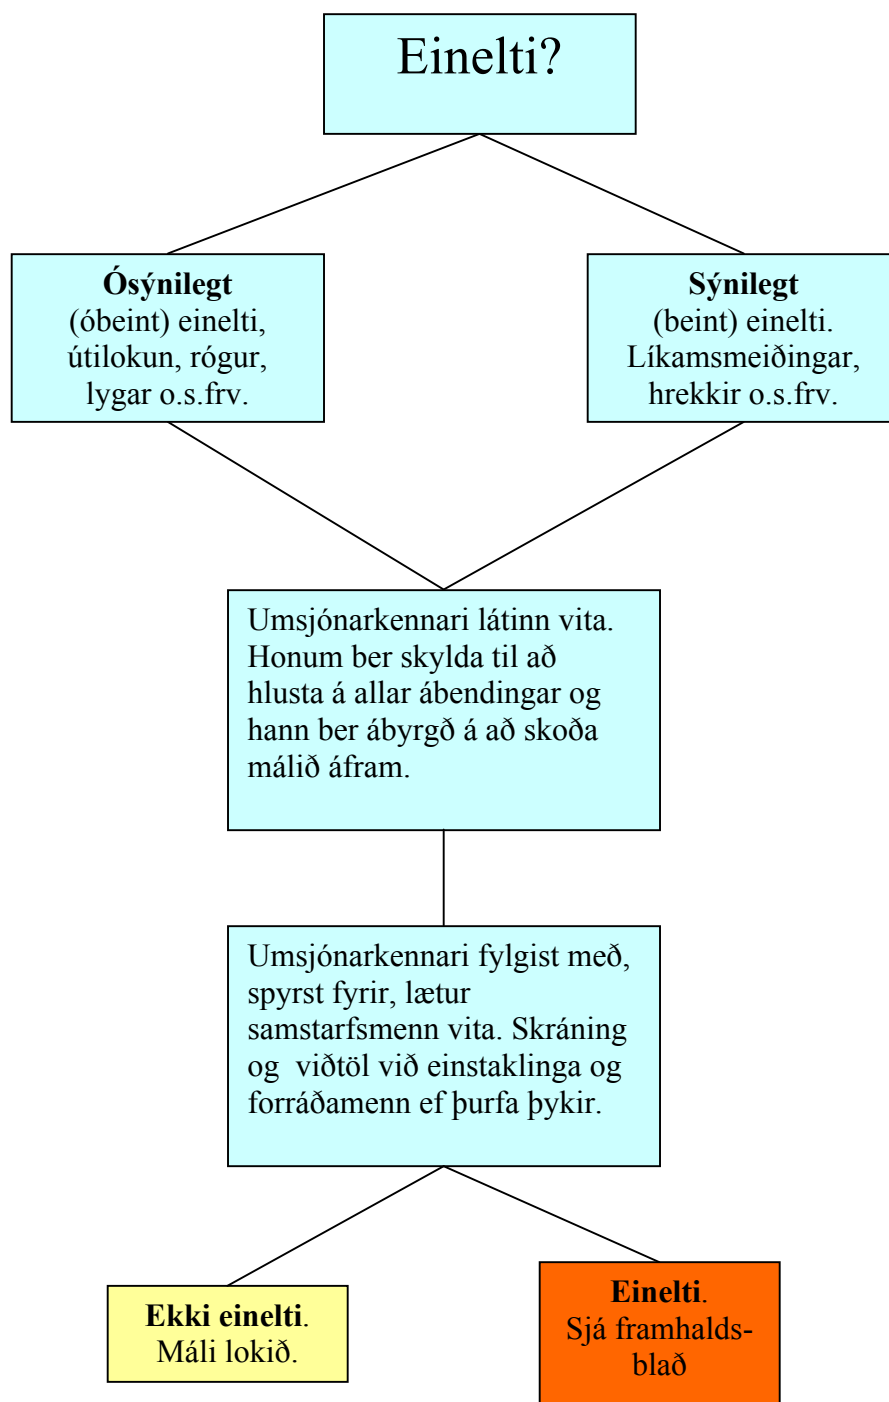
Einelti?

**Ósýnilegt** (óbeint) einelti, útilokun, rógur, lygar o.s.frv.

**Sýnilegt** (beint) einelti. Líkamsmeiðingar, hrekkir o.s.frv.

Umsjónarkennari látinn vita. Honum ber skylda til að hlusta á allar ábendingar og hann ber ábyrgð á að skoða málið áfram.

Umsjónarkennari fylgist með, spyrst fyrir, lætur samstarfsmenn vita. Skráning og viðtöl við einstaklinga og forráðamenn ef þurfa þykir.

**Ekki einelti**. Máli lokið.

**Einelti**. Sjá framhalds-blað